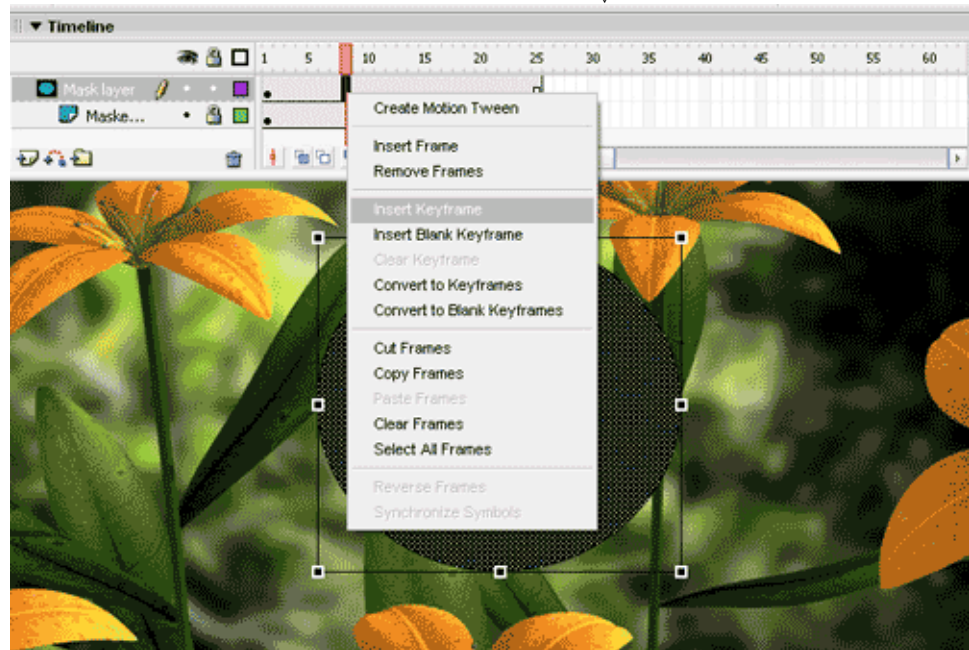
▼ Timeline

1 5 10 15 20 25 30 35 40 45 50 55 60

Mask layer

Maske...

Create Motion Tween

Insert Frame
Remove Frames

Insert Keyframe
Insert Blank Keyframe
Clear Keyframe
Convert to Keyframes
Convert to Blank Keyframes

Cut Frames
Copy Frames
Paste Frames
Clear Frames
Select All Frames

Reverse Frames
Synchronize Symbols